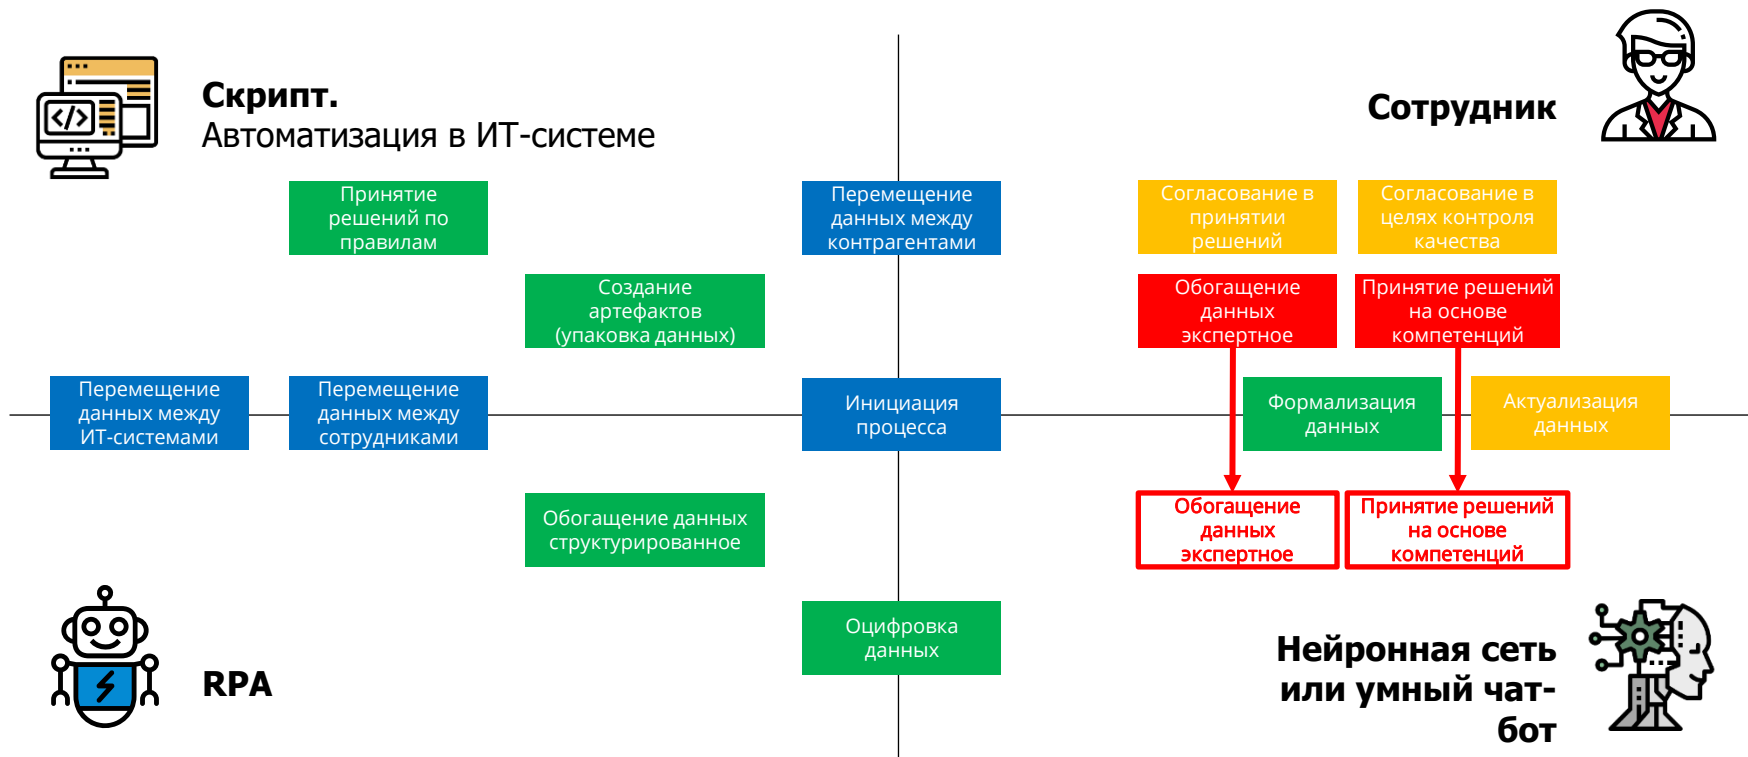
Скрипт.
Автоматизация в ИТ-системе

Сотрудник

Принятие решений по правилам

Перемещение данных между контрагентами

Согласование в принятии решений

Согласование в целях контроля качества

Создание артефактов (упаковка данных)

Обогащение данных экспертное

Принятие решений на основе компетенций

Перемещение данных между ИТ-системами

Перемещение данных между сотрудниками

Инициация процесса

Формализация данных

Актуализация данных

Обогащение данных структурированное

Обогащение данных экспертное

Принятие решений на основе компетенций

Оцифровка данных

RPA

Нейронная сеть или умный чат-бот